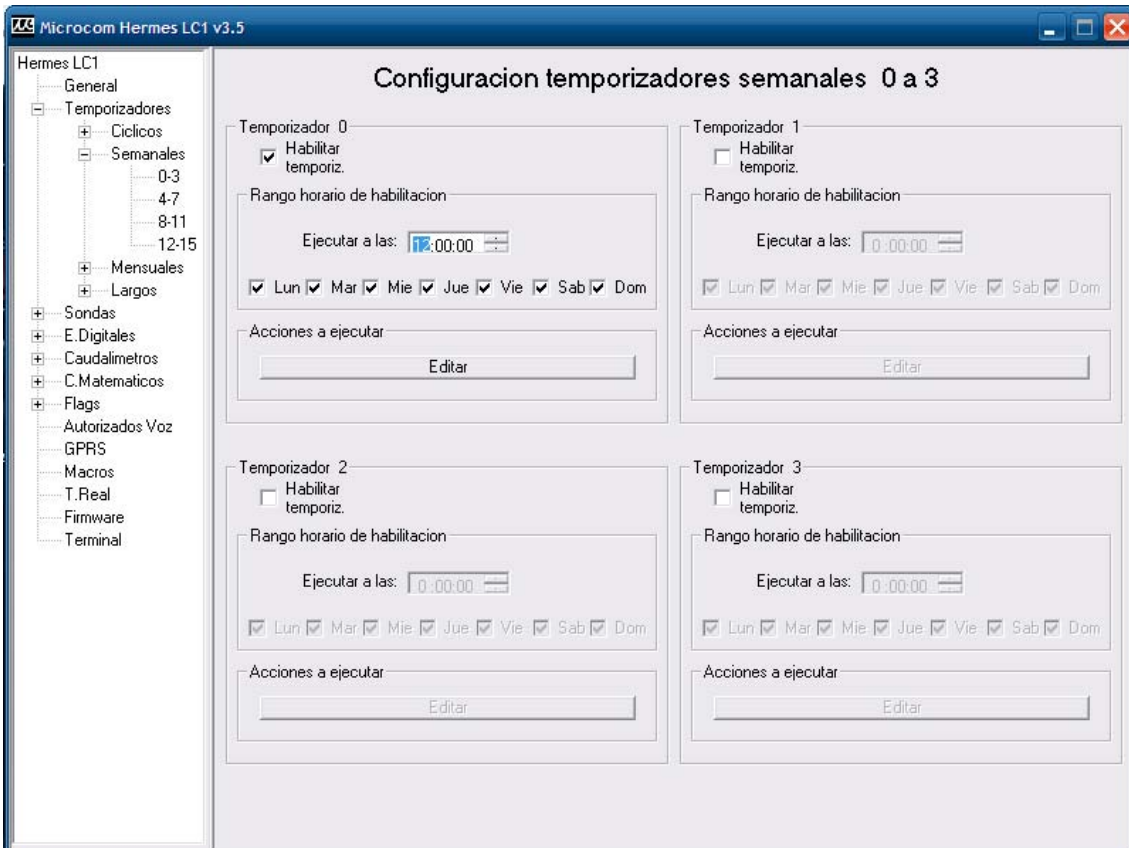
Microcom Hermes LC1 v3.5

Hermes LC1
General
Temporizadores
Ciclicos
Semanales
0-3
4-7
8-11
12-15
Mensuales
Largos
Sondas
E.Digitales
Caudalimetros
C.Matematicos
Flags
Autorizados Voz
GPRS
Macros
T.Real
Firmware
Terminal

Configuracion temporizadores semanales 0 a 3

Temporizador 0
Habilitar temporiz.
Rango horario de habilitacion
Ejecutar a las: 12:00:00
Lun Mar Mie Jue Vie Sab Dom
Acciones a ejecutar
Editar

Temporizador 1
Habilitar temporiz.
Rango horario de habilitacion
Ejecutar a las: 0:00:00
Lun Mar Mie Jue Vie Sab Dom
Acciones a ejecutar
Editar

Temporizador 2
Habilitar temporiz.
Rango horario de habilitacion
Ejecutar a las: 0:00:00
Lun Mar Mie Jue Vie Sab Dom
Acciones a ejecutar
Editar

Temporizador 3
Habilitar temporiz.
Rango horario de habilitacion
Ejecutar a las: 0:00:00
Lun Mar Mie Jue Vie Sab Dom
Acciones a ejecutar
Editar